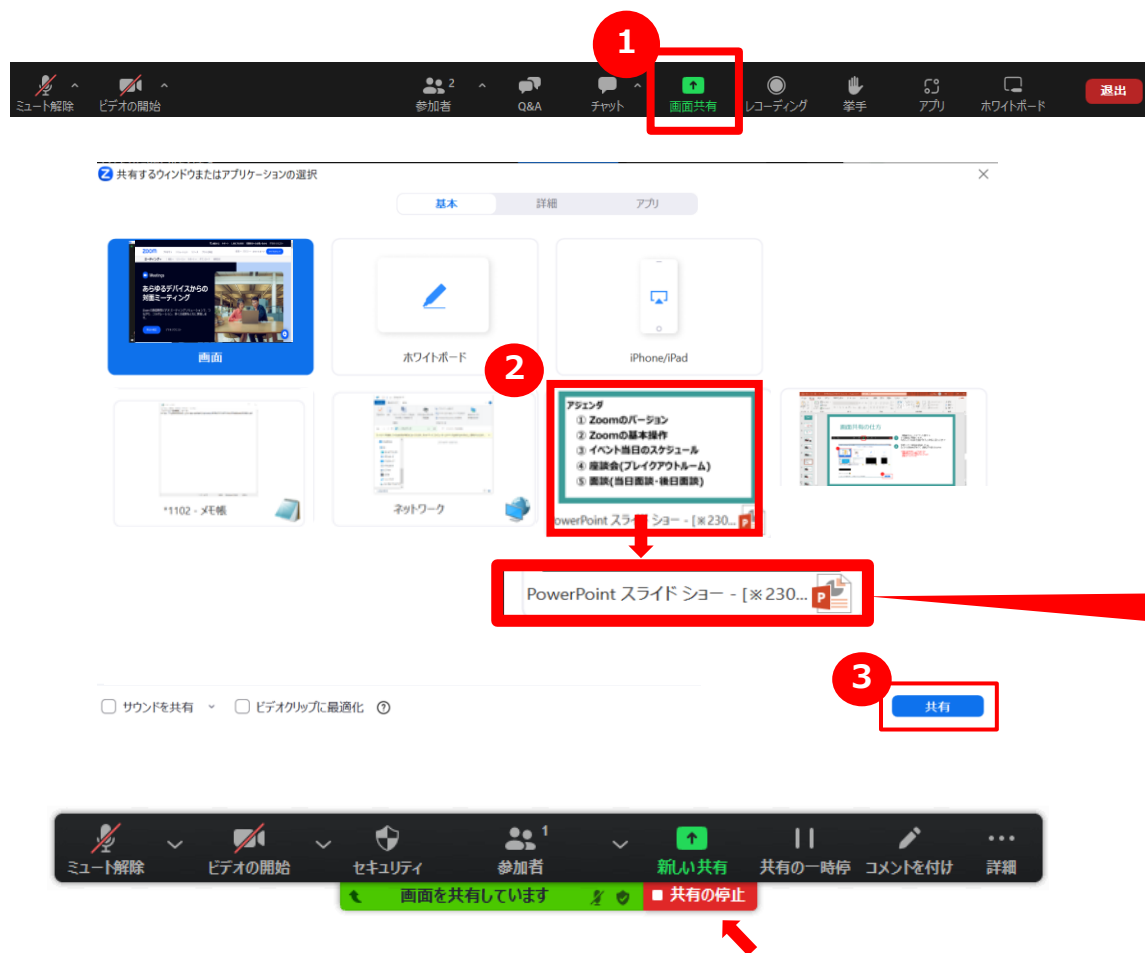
1

ミュート解除 ビデオの開始 参加者 2 Q&A チャット 画面共有 レコーディング 挙手 アプリ ホワイトボード 退出

共有するウィンドウまたはアプリケーションの選択

基本 詳細 アプリ

Meetings
あらゆるデバイスからの対面ミーティング

画面

ホワイトボード

iPhone/iPad

2

アジェンダ
① Zoomのバージョン
② Zoomの基本操作
③ イベント当日のスケジュール
④ 座談会(ブレイクアウトルーム)
⑤ 面談(当日面談・後日面談)

画面共有の仕方

*1102 - メモ帳

ネットワーク

PowerPoint スライド ショー - [※230...

PowerPoint スライド ショー - [※230...

3

サウンドを共有 ビデオクリップに最適化

共有

ミュート解除 ビデオの開始 セキュリティ 参加者 1 新しい共有 共有の一時停 コメントを付け 詳細

画面を共有しています 共有の停止